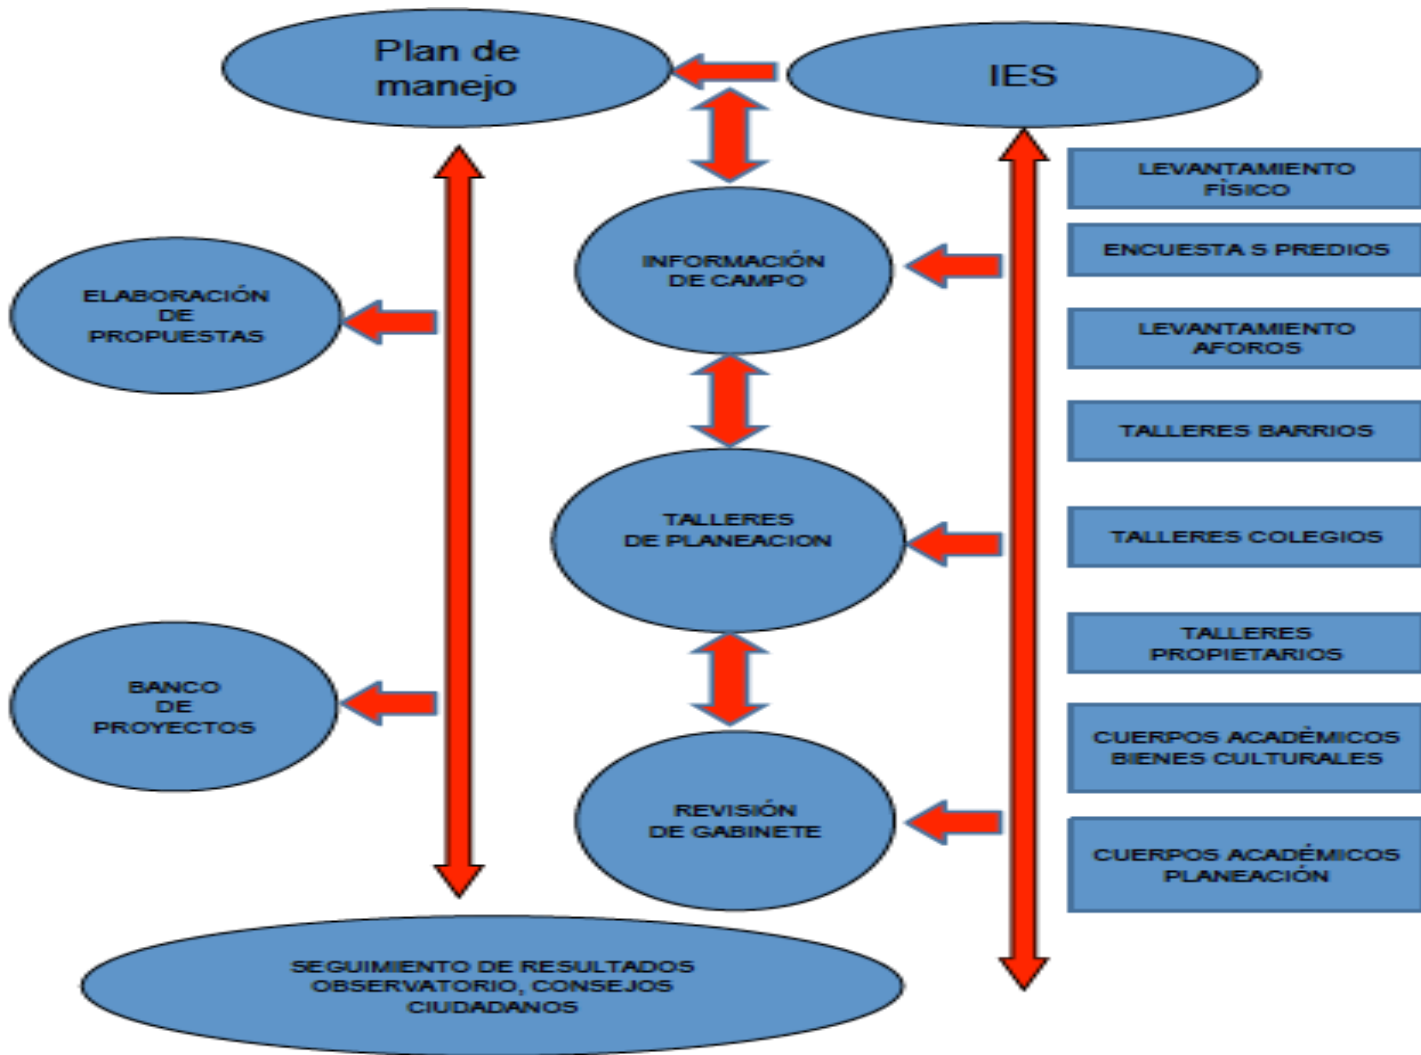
Plan de manejo

IES

LEVANTAMIENTO FÌSICO

ENCUESTA S PREDIOS

LEVANTAMIENTO AFOROS

TALLERES BARRIOS

TALLERES COLEGIOS

TALLERES PROPIETARIOS

CUERPOS ACADÈMICOS BIENES CULTURALES

CUERPOS ACADÉMICOS PLANEACIÓN

ELABORACIÓN DE PROPUESTAS

INFORMACIÓN DE CAMPO

TALLERES DE PLANEACION

BANCO DE PROYECTOS

REVISIÓN DE GABINETE

SEGUIMIENTO DE RESULTADOS OBSERVATORIO, CONSEJOS CIUDADANOS